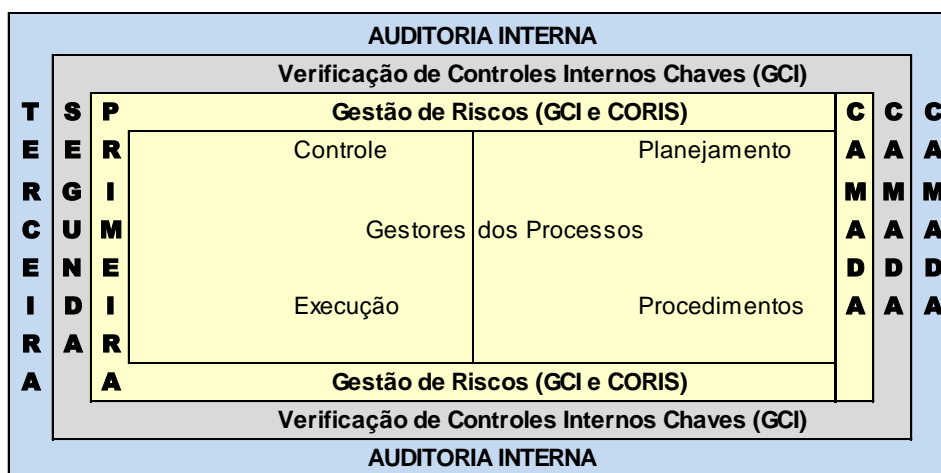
AUDITORIA INTERNA

Verificação de Controles Internos Chaves (GCI)

Gestão de Riscos (GCI e CORIS)

TERCEIRA

SEGUNDA

PRIMEIRA

Controle

Planejamento

Gestores dos Processos

Execução

Procedimentos

CAMADA

CAMADA

CAMADA

Gestão de Riscos (GCI e CORIS)

Verificação de Controles Internos Chaves (GCI)

AUDITORIA INTERNA